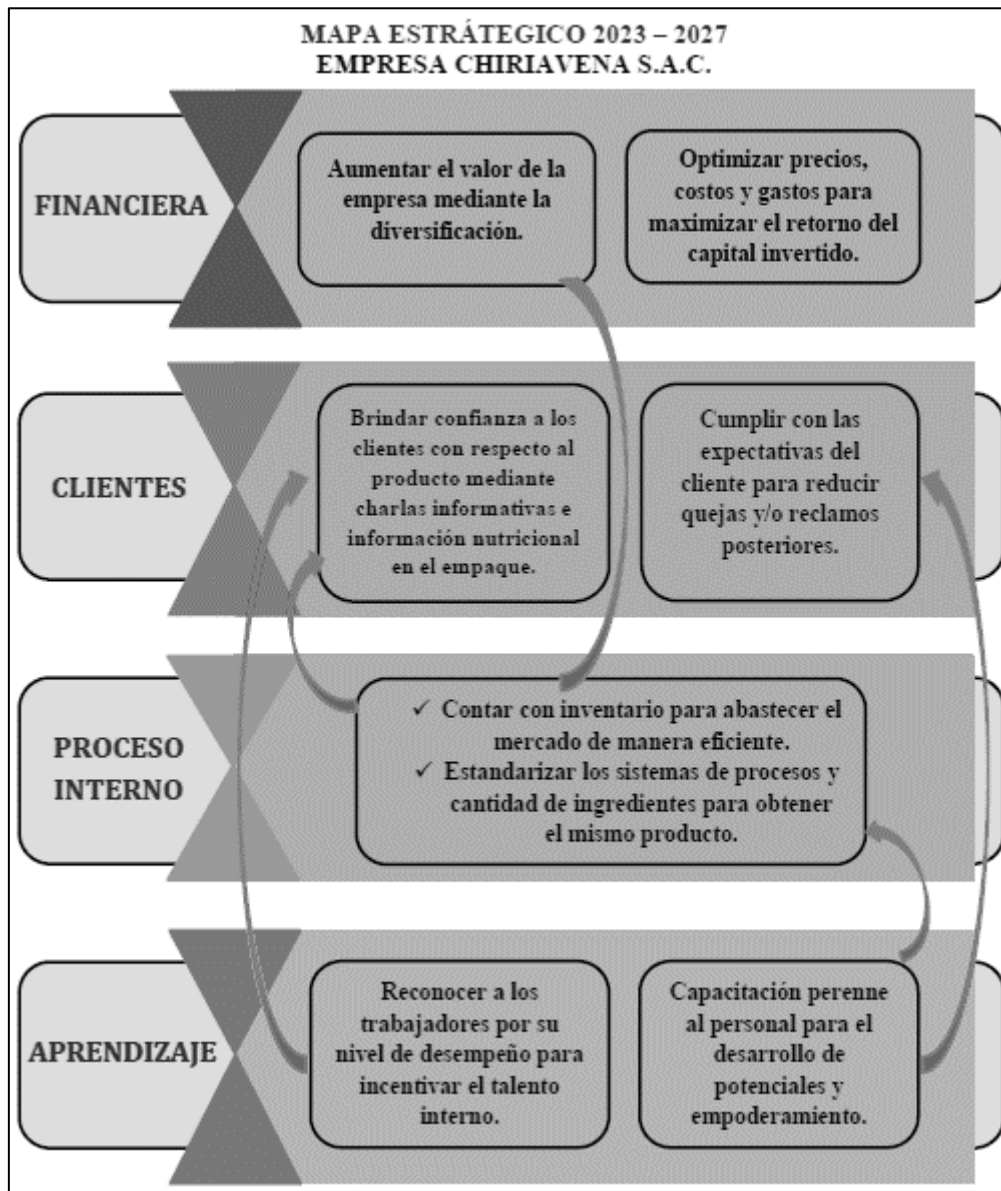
MAPA ESTRÁTEGICO 2023 – 2027
EMPRESA CHIRIAVENA S.A.C.

FINANCIERA

Aumentar el valor de la empresa mediante la diversificación.

Optimizar precios, costos y gastos para maximizar el retorno del capital invertido.

CLIENTES

Brindar confianza a los clientes con respecto al producto mediante charlas informativas e información nutricional en el empaque.

Cumplir con las expectativas del cliente para reducir quejas y/o reclamos posteriores.

PROCESO INTERNO

✓ Contar con inventario para abastecer el mercado de manera eficiente.
✓ Estandarizar los sistemas de procesos y cantidad de ingredientes para obtener el mismo producto.

APRENDIZAJE

Reconocer a los trabajadores por su nivel de desempeño para incentivar el talento interno.

Capacitación perenne al personal para el desarrollo de potenciales y empoderamiento.